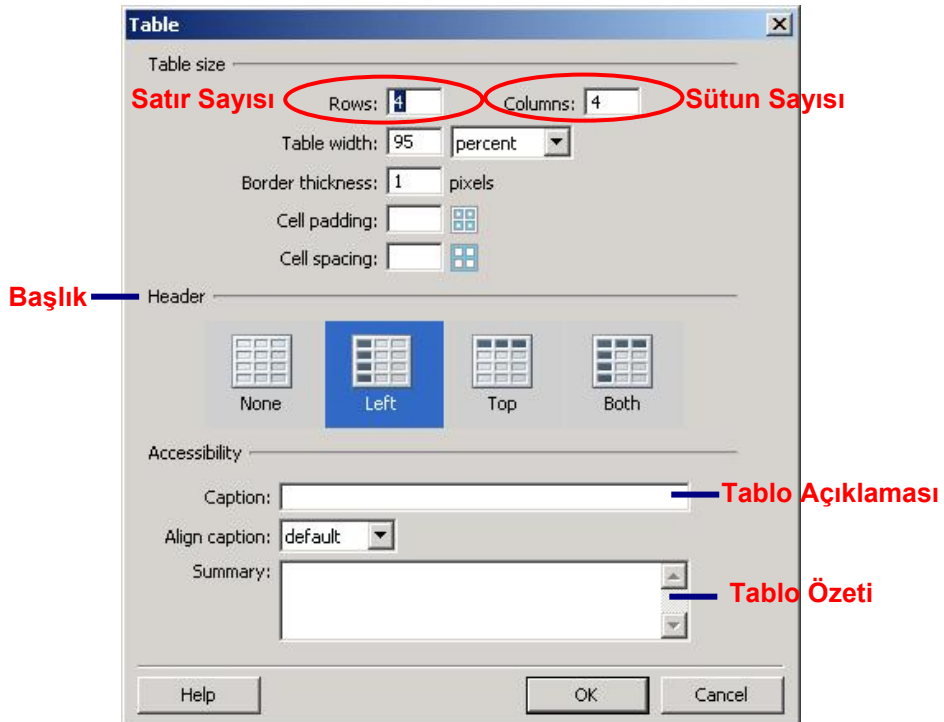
Table

Table size

Satır Sayısı Rows: 4 Columns: 4 Sütun Sayısı

Table width: 95 percent

Border thickness: 1 pixels

Cell padding:

Cell spacing:

Başlık Header

None Left Top Both

Accessibility

Caption: Tablo Açıklaması

Align caption: default

Summary: Tablo Özeti

Help OK Cancel